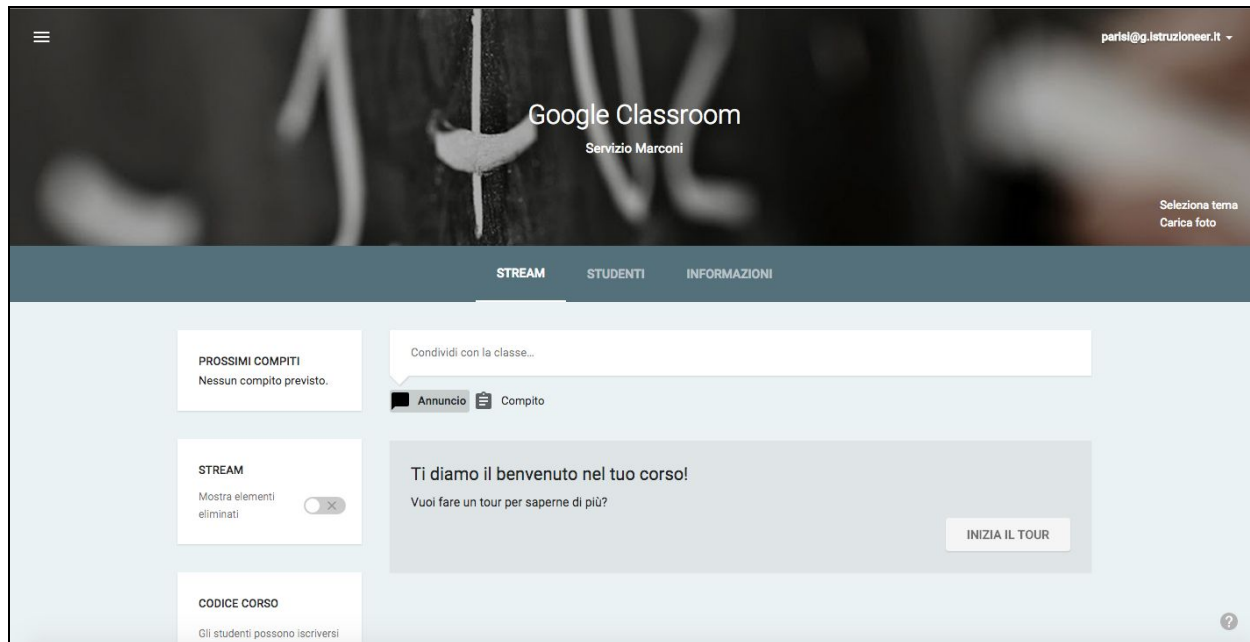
parisi@g.istruzioneer.it

Google Classroom

Servizio Marconi

Seleziona tema
Carica foto

STREAM STUDENTI INFORMAZIONI

PROSSIMI COMPITI
Nessun compito previsto.

Condividi con la classe...

Annuncio Compito

STREAM
Mostra elementi eliminati

Ti diamo il benvenuto nel tuo corso!
Vuoi fare un tour per saperne di più?

INIZIA IL TOUR

CODICE CORSO
Gli studenti possono iscriversi